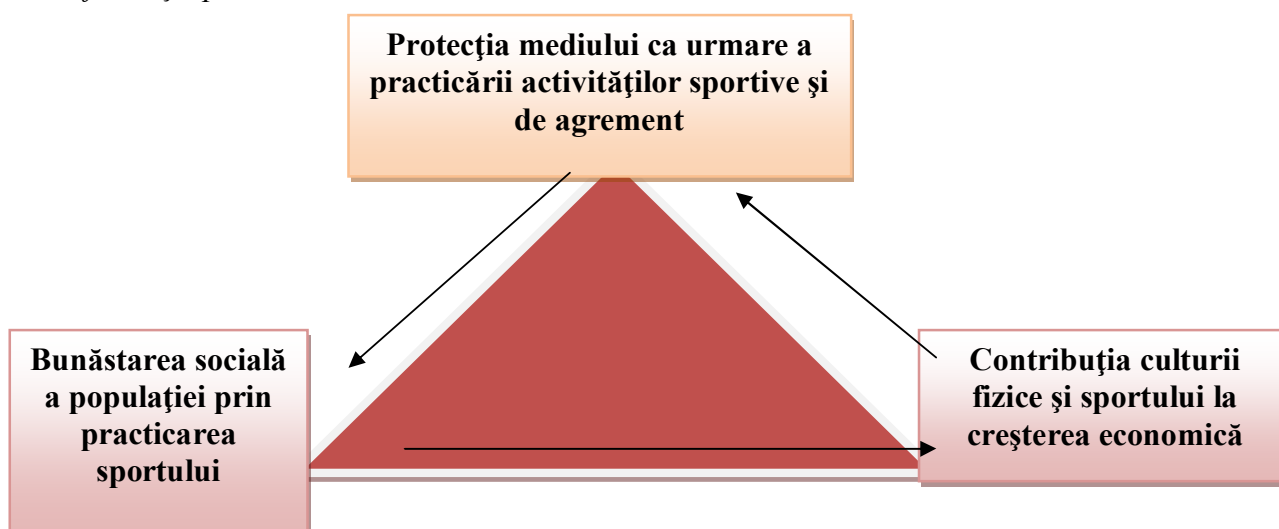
Protecţia mediului ca urmare a practicării activităţilor sportive şi de agrement

Bunăstarea socială a populaţiei prin practicarea sportului

Contribuţia culturii fizice şi sportului la creşterea economică